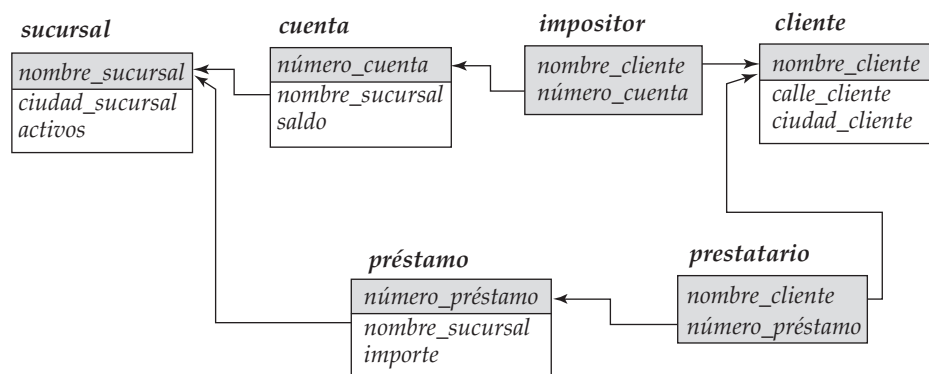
sucursal

nombre_sucursal
ciudad_sucursal
activos

cuenta

número_cuenta
nombre_sucursal
saldo

impositor

nombre_cliente
número_cuenta

cliente

nombre_cliente
calle_cliente
ciudad_cliente

préstamo

número_préstamo
nombre_sucursal
importe

prestatario

nombre_cliente
número_préstamo